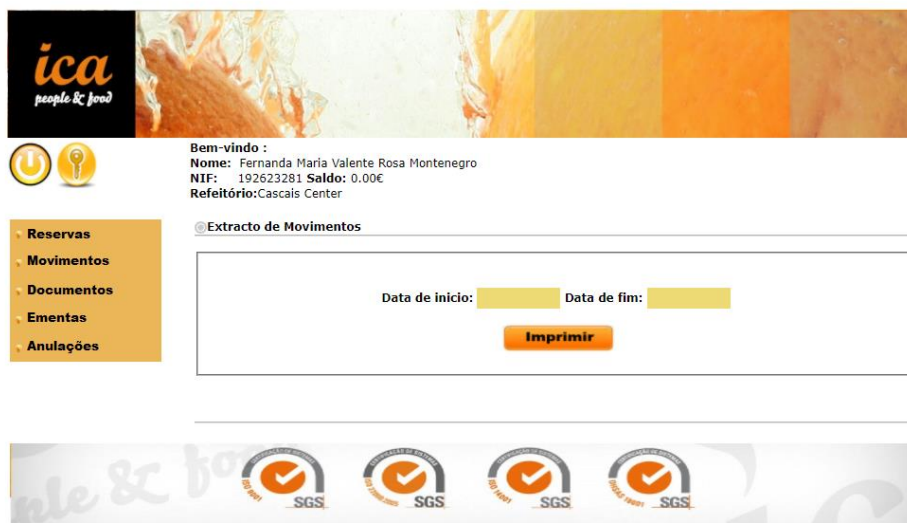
ica
people & food

Bem-vindo :
Nome: Fernanda Maria Valente Rosa Montenegro
NIF: 192623281 Saldo: 0.00€
Refeitório:Cascais Center

Reservas
Movimentos
Documentos
Ementas
Anulações

Extracto de Movimentos

Data de inicio: Data de fim:

Imprimir

ple & food

SGS
SGS
SGS
SGS